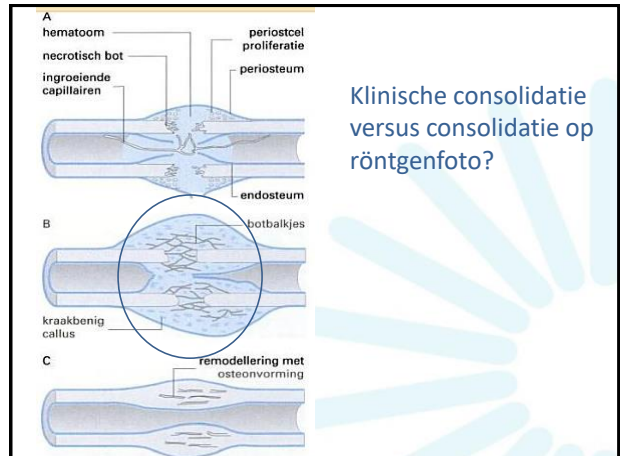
A
hematoom
necrotisch bot
ingroeiende capillairen
periostcel proliferatie
periosteum
endosteum

B
botbalkjes
kraakbenig callus

C
remodellering met osteonvorming

Klinische consolidatie versus consolidatie op röntgenfoto?